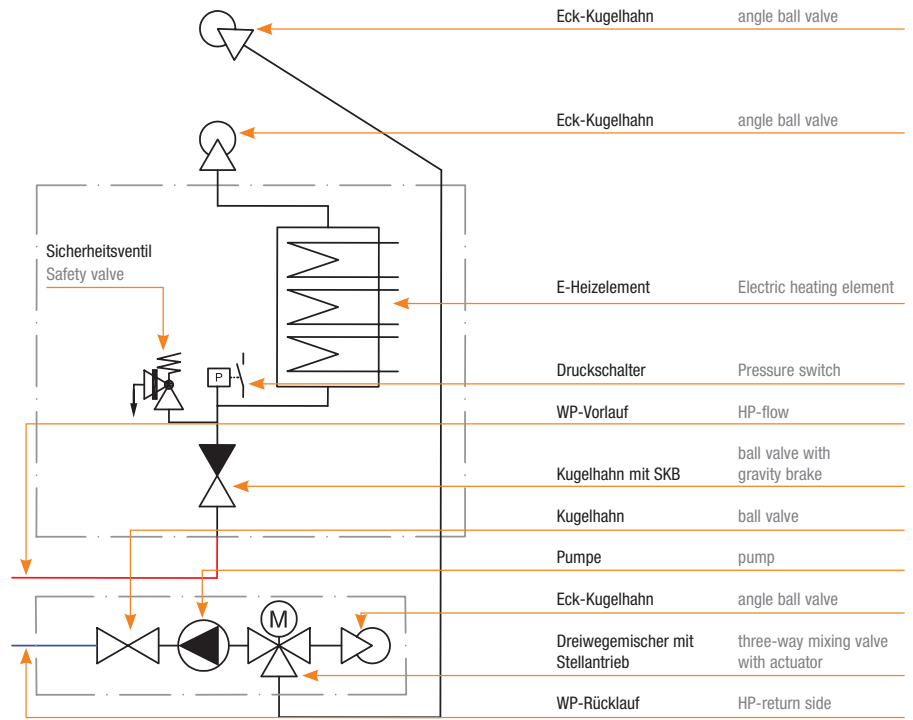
Eck-Kugelhahn angle ball valve

Eck-Kugelhahn angle ball valve

Sicherheitsventil
Safety valve

E-Heizelement Electric heating element

P

Druckschalter Pressure switch

WP-Vorlauf HP-flow

Kugelhahn mit SKB ball valve with gravity brake

Kugelhahn ball valve

Pumpe pump

Eck-Kugelhahn angle ball valve

M

Dreiwegemischer mit Stellantrieb three-way mixing valve with actuator

WP-Rücklauf HP-return side